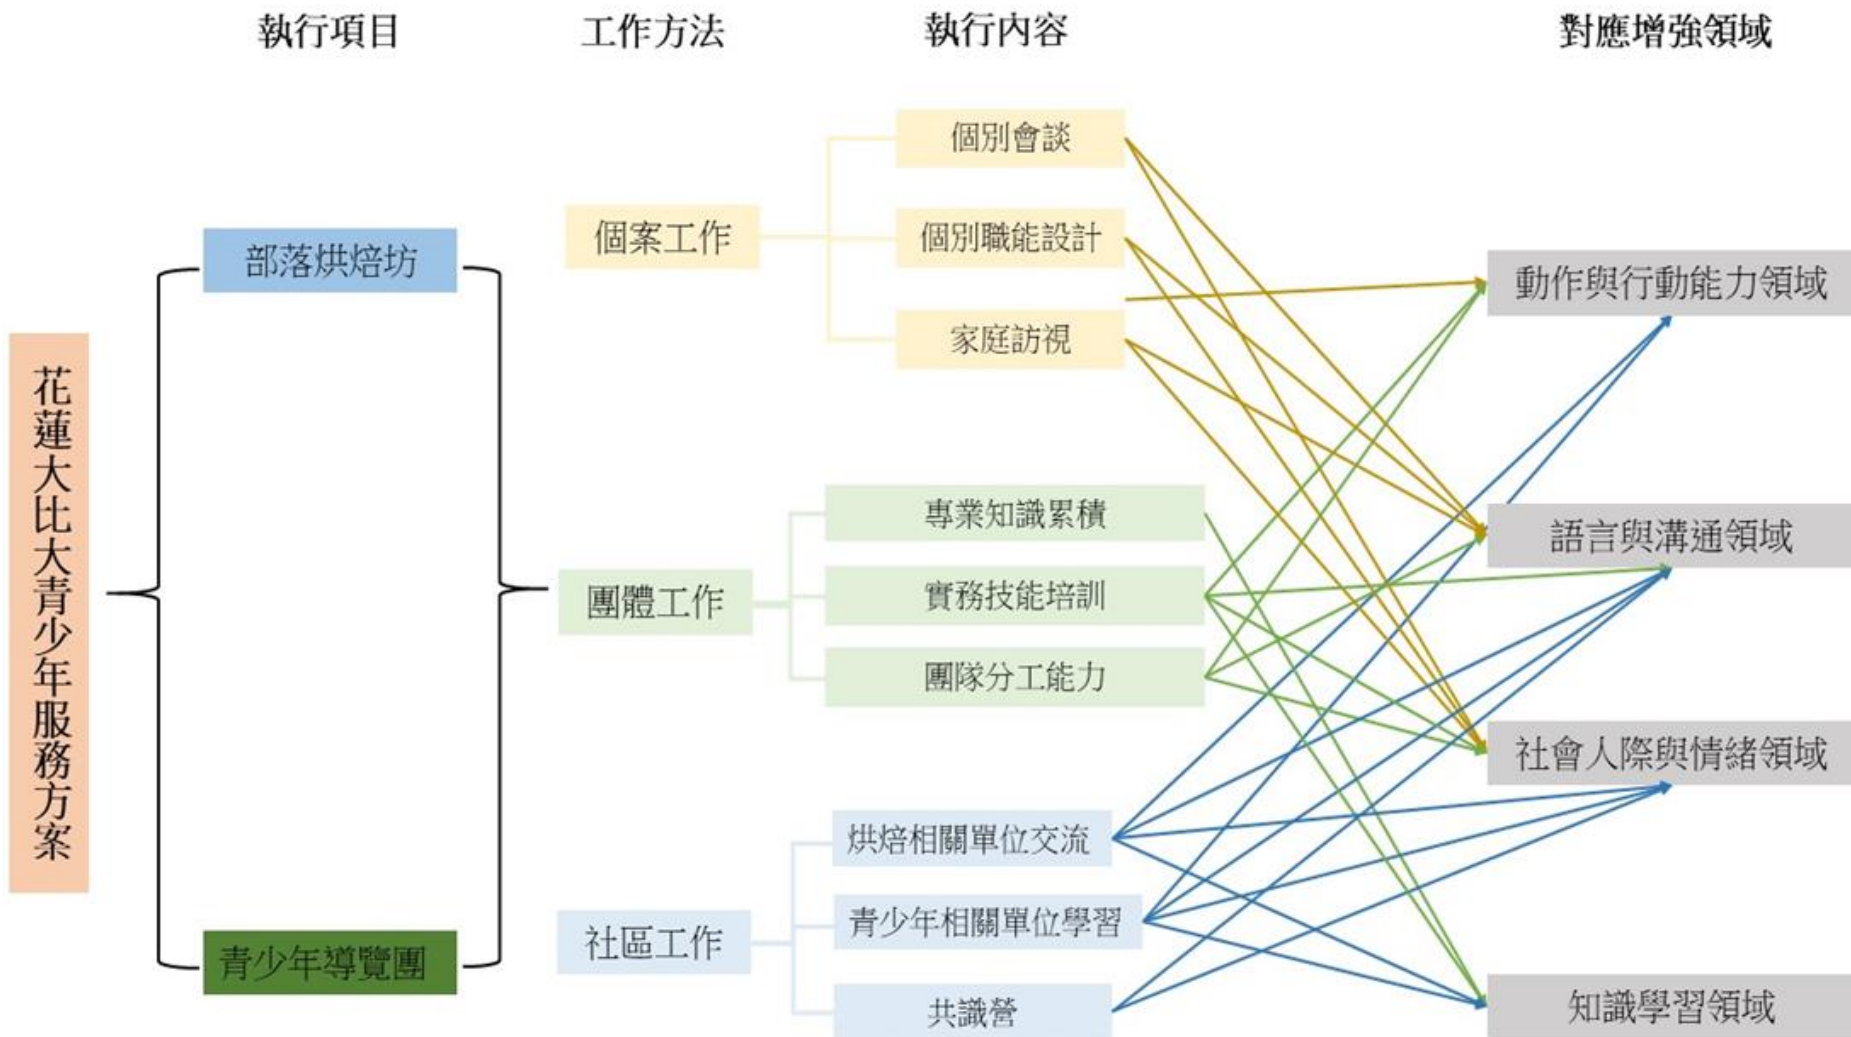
執行項目

工作方法

執行內容

對應增強領域

花蓮大比大青少年服務方案

部落烘焙坊

青少年導覽團

個案工作

團體工作

社區工作

個別會談

個別職能設計

家庭訪視

專業知識累積

實務技能培訓

團隊分工能力

烘焙相關單位交流

青少年相關單位學習

共識營

動作與行動能力領域

語言與溝通領域

社會人際與情緒領域

知識學習領域